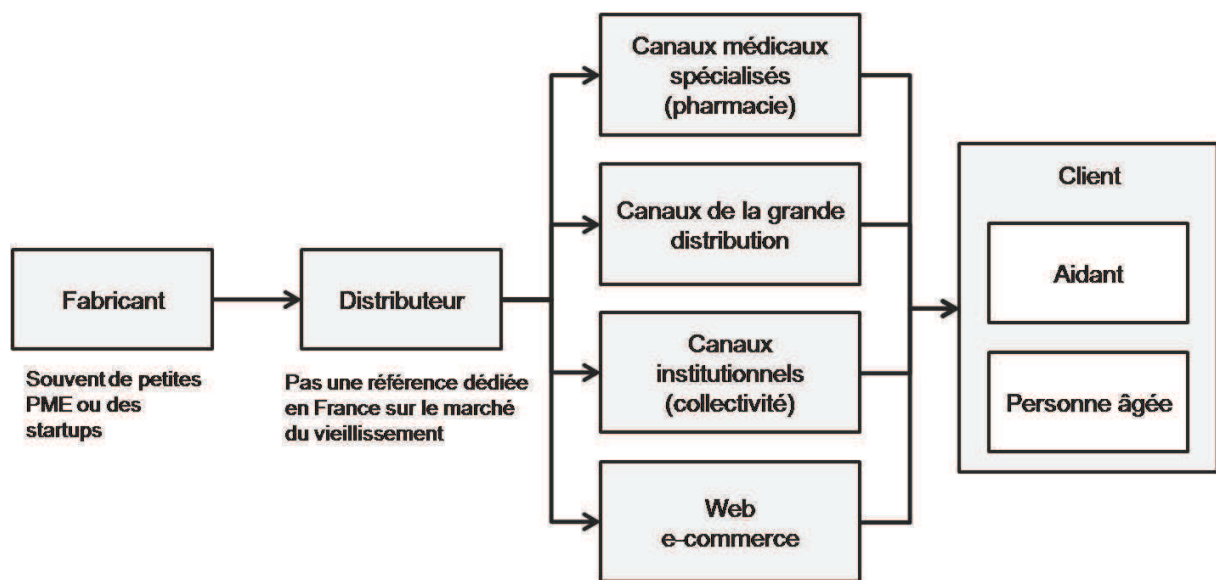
Fabricant

Souvent de petites PME ou des startups

Distributeur

Pas une référence dédiée en France sur le marché du vieillissement

Canaux médicaux spécialisés (pharmacie)

Canaux de la grande distribution

Canaux institutionnels (collectivité)

Web e-commerce

Client

Aidant

Personne âgée